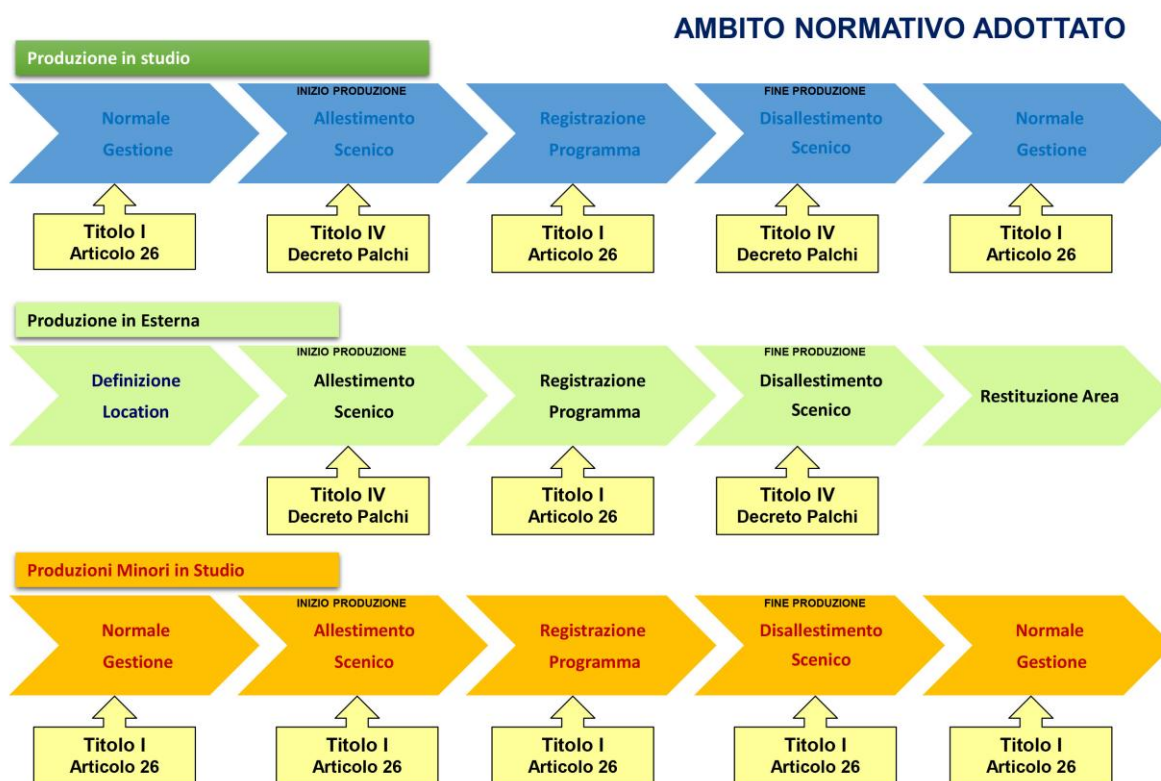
AMBITO NORMATIVO ADOTTATO

Produzione in studio

Normale Gestione

INIZIO PRODUZIONE
Allestimento Scenico

Registrazione Programma

FINE PRODUZIONE
Disallestimento Scenico

Normale Gestione

Titolo I
Articolo 26

Titolo IV
Decreto Palchi

Titolo I
Articolo 26

Titolo IV
Decreto Palchi

Titolo I
Articolo 26

Produzione in Esterna

Definizione Location

INIZIO PRODUZIONE
Allestimento Scenico

Registrazione Programma

FINE PRODUZIONE
Disallestimento Scenico

Restituzione Area

Titolo IV
Decreto Palchi

Titolo I
Articolo 26

Titolo IV
Decreto Palchi

Produzioni Minori in Studio

Normale Gestione

INIZIO PRODUZIONE
Allestimento Scenico

Registrazione Programma

FINE PRODUZIONE
Disallestimento Scenico

Normale Gestione

Titolo I
Articolo 26

Titolo I
Articolo 26

Titolo I
Articolo 26

Titolo I
Articolo 26

Titolo I
Articolo 26